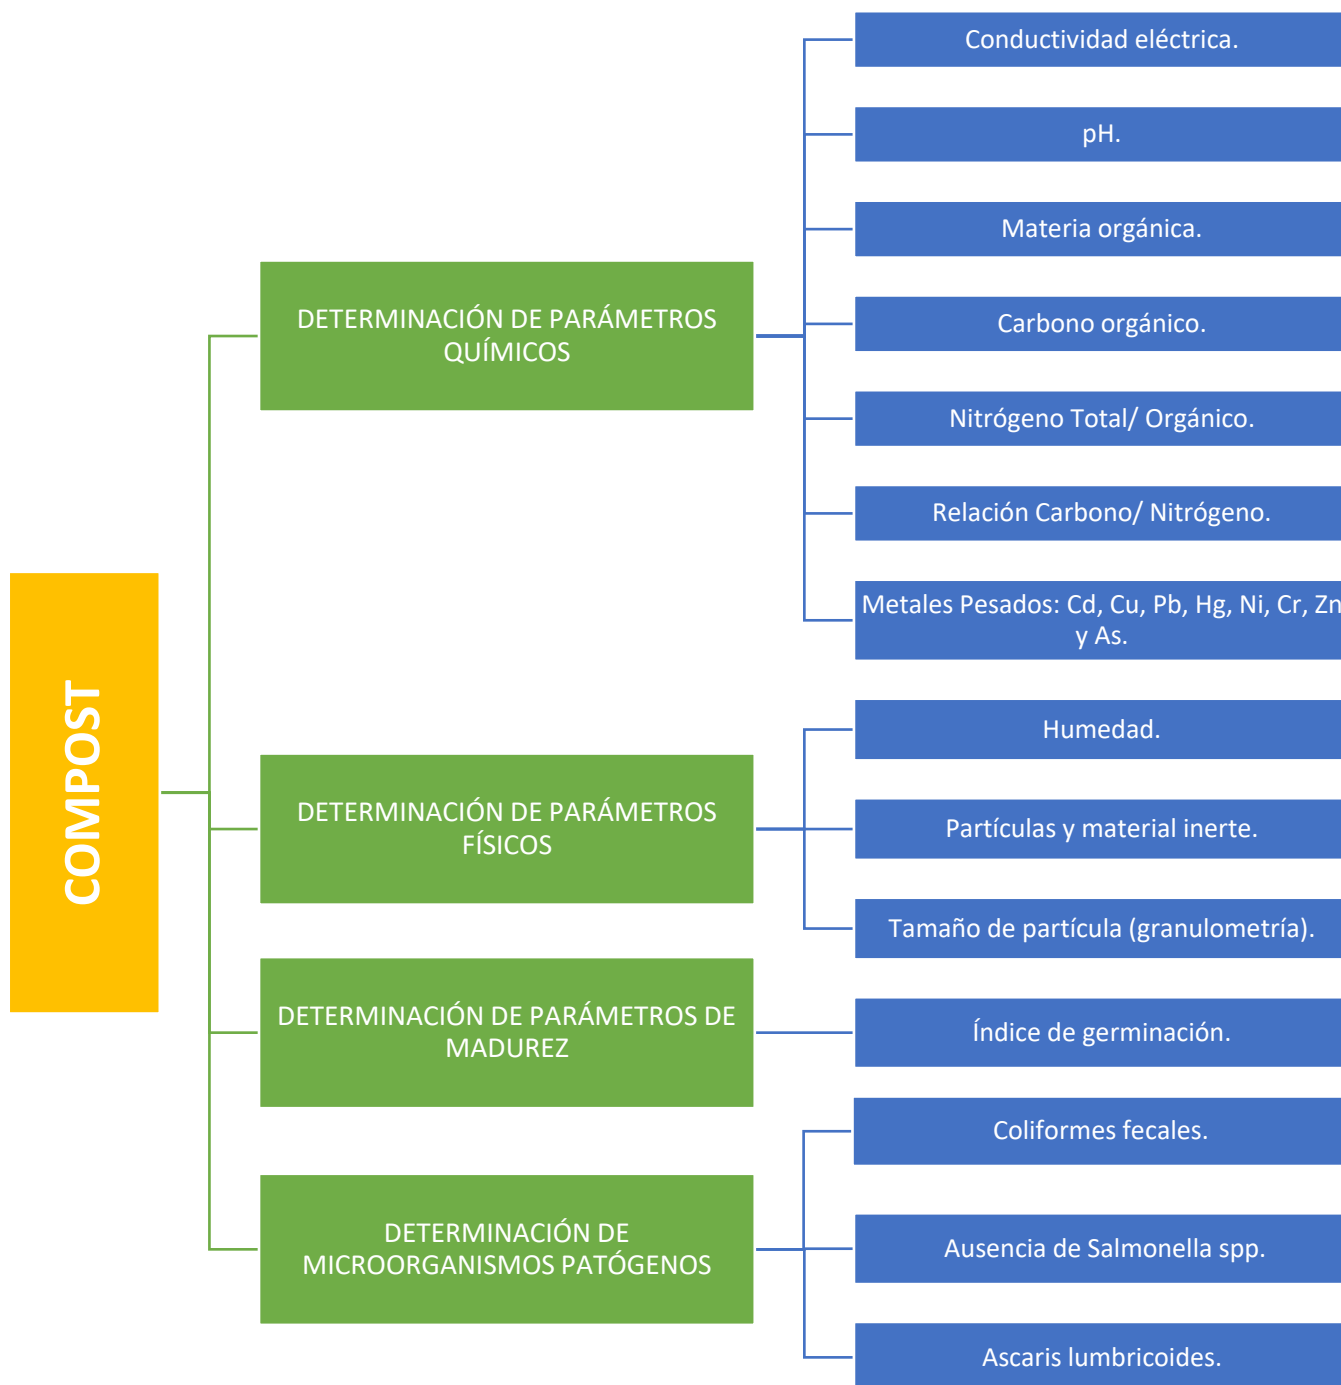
COMPOST

DETERMINACIÓN DE PARÁMETROS QUÍMICOS

Conductividad eléctrica.

pH.

Materia orgánica.

Carbono orgánico.

Nitrógeno Total/ Orgánico.

Relación Carbono/ Nitrógeno.

Metales Pesados: Cd, Cu, Pb, Hg, Ni, Cr, Zn y As.

DETERMINACIÓN DE PARÁMETROS FÍSICOS

Humedad.

Partículas y material inerte.

Tamaño de partícula (granulometría).

DETERMINACIÓN DE PARÁMETROS DE MADUREZ

Índice de germinación.

DETERMINACIÓN DE MICROORGANISMOS PATÓGENOS

Coliformes fecales.

Ausencia de Salmonella spp.

Ascaris lumbricoides.